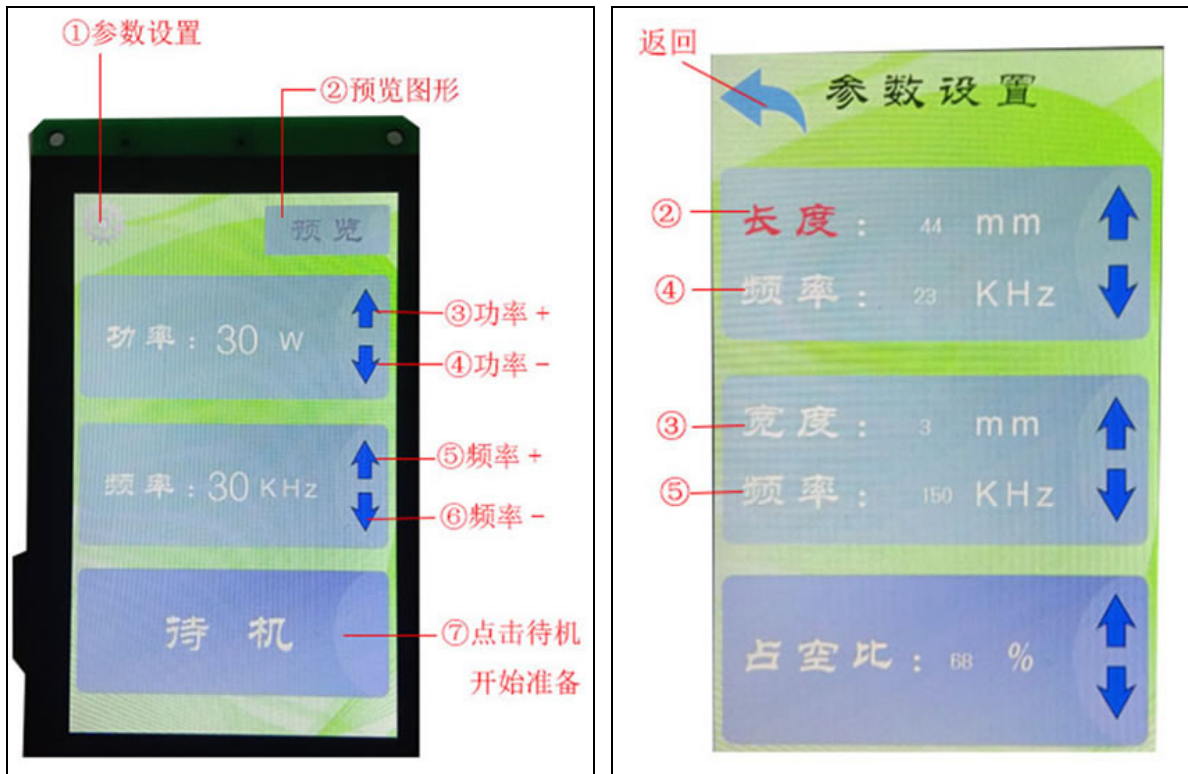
①参数设置

②预览图形

预览

功率：30 W

③功率 +

④功率 -

频率：30 KHz

⑤频率 +

⑥频率 -

待 机

⑦点击待机开始准备

返回

参数设置

② 长度： 44 mm

④ 频率： 23 KHz

③ 宽度： 3 mm

⑤ 频率： 150 KHz

占空比： 68 %